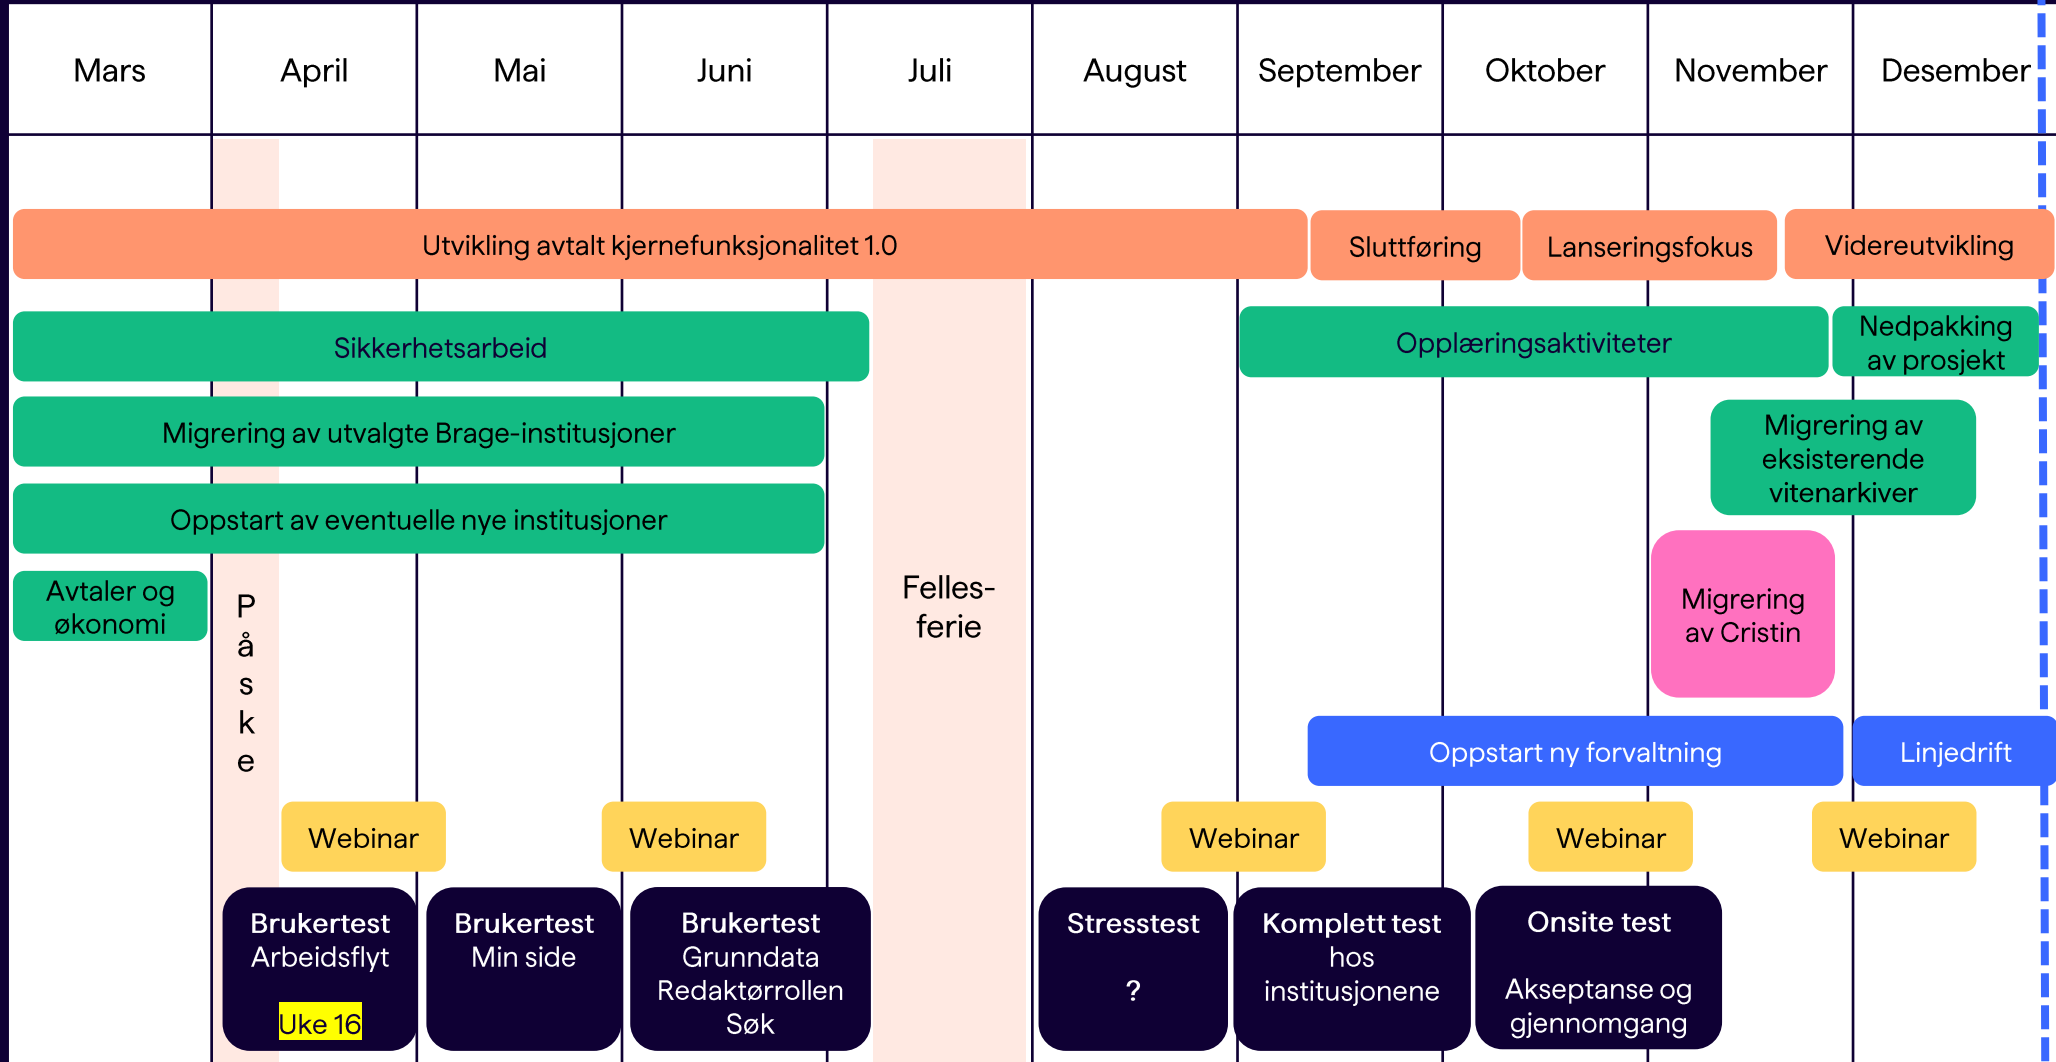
| Mars | April | Mai | Juni | Juli | August | September | Oktober | November | Desember |
|---|---|---|---|---|---|---|---|---|---|

Utvikling avtalt kjernefunksjonalitet 1.0

Sluttføring

Lanseringsfokus

Videreutvikling

Sikkerhetsarbeid

Opplæringsaktiviteter

Nedpakking av prosjekt

Migrering av utvalgte Brage-institusjoner

Migrering av eksisterende vitenarkiver

Oppstart av eventuelle nye institusjoner

Avtaler og økonomi

P å s k e

Felles-ferie

Migrering av Cristin

Oppstart ny forvaltning

Linjedrift

Webinar

Webinar

Webinar

Webinar

Webinar

Brukertest Arbeidsflyt

Uke 16

Brukertest Min side

Brukertest Grunndata Redaktørrollen Søk

Stresstest

?

Komplett test hos institusjonene

Onsite test

Akseptanse og gjennomgang